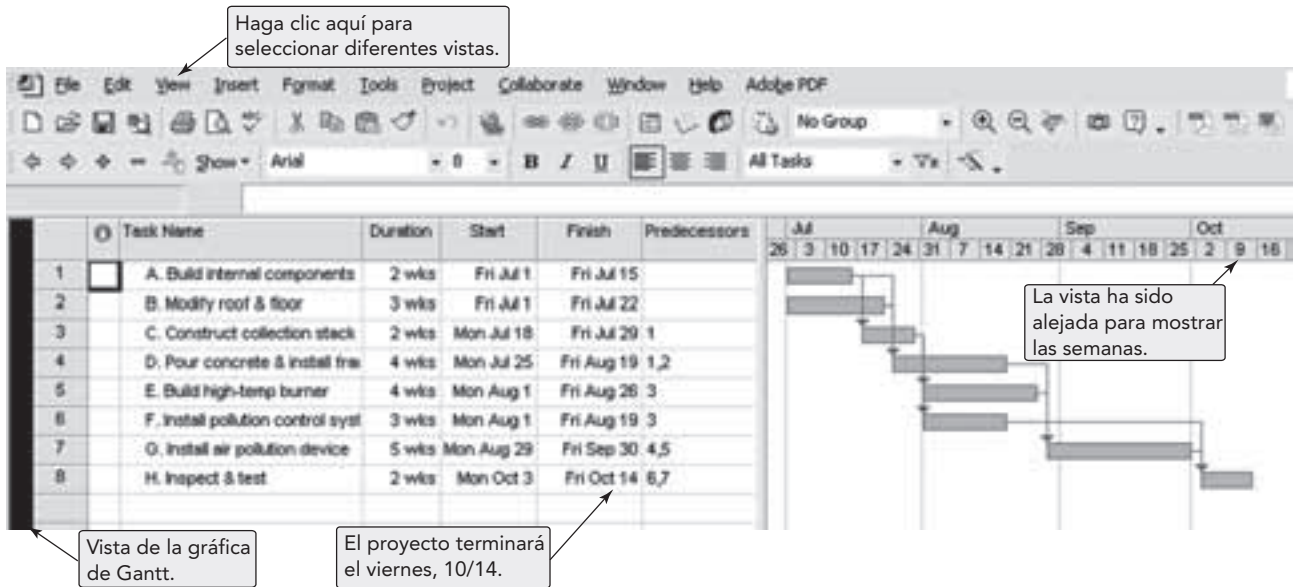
Haga clic aquí para seleccionar diferentes vistas.

File Edit View Insert Format Tools Project Collaborate Window Help Adobe PDF

No Group

Show▾ Arial 8 B I U All Tasks

| | Task Name | Duration | Start | Finish | Predecessors |
|---|---|---|---|---|---|
| 1 | A. Build internal components | 2 wks | Fri Jul 1 | Fri Jul 15 | |
| 2 | B. Modify roof & floor | 3 wks | Fri Jul 1 | Fri Jul 22 | |
| 3 | C. Construct collection stack | 2 wks | Mon Jul 18 | Fri Jul 29 | 1 |
| 4 | D. Pour concrete & install fra | 4 wks | Mon Jul 25 | Fri Aug 19 | 1,2 |
| 5 | E. Build high-temp burner | 4 wks | Mon Aug 1 | Fri Aug 26 | 3 |
| 6 | F. Install pollution control syst | 3 wks | Mon Aug 1 | Fri Aug 19 | 3 |
| 7 | G. Install air pollution device | 5 wks | Mon Aug 29 | Fri Sep 30 | 4,5 |
| 8 | H. Inspect & test | 2 wks | Mon Oct 3 | Fri Oct 14 | 6,7 |

Jul Aug Sep Oct
26 3 10 17 24 31 7 14 21 28 4 11 18 25 2 9 16

La vista ha sido alejada para mostrar las semanas.

Vista de la gráfica de Gantt.

El proyecto terminará el viernes, 10/14.